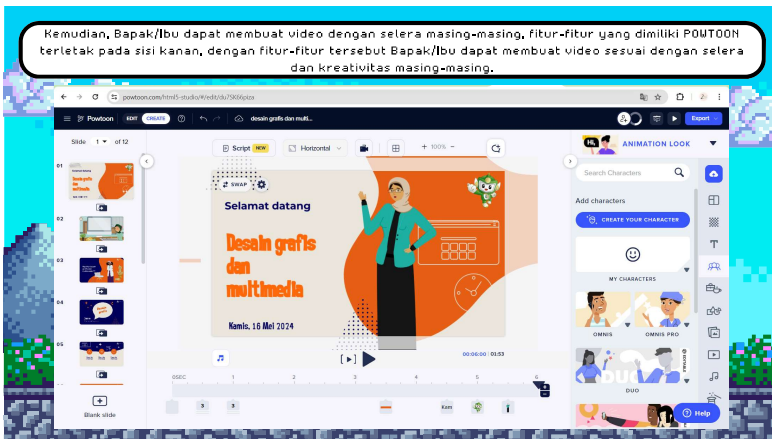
Kemudian, Bapak/Ibu dapat membuat video dengan selera masing-masing, fitur-fitur yang dimiliki POWTOON terletak pada sisi kanan, dengan fitur-fitur tersebut Bapak/Ibu dapat membuat video sesuai dengan selera dan kreativitas masing-masing.

powtoon.com/html5-studio/#/edit/du7SKb6pIza

Powtoon EDIT CREATE

desain grafis dan multi...

Export

Slide 1 of 12

Script NEW Horizontal + 100%

SWAP

Selamat datang

Desain grafis dan multimedia

Kamis, 16 Mei 2024

00:06:00 01:53

0SEC 1 2 3 4 5 6

Blank slide

ANIMATION LOOK

Search Characters

Add characters

CREATE YOUR CHARACTER

MY CHARACTERS

OMNIS OMNIS PRO

DUO

Help